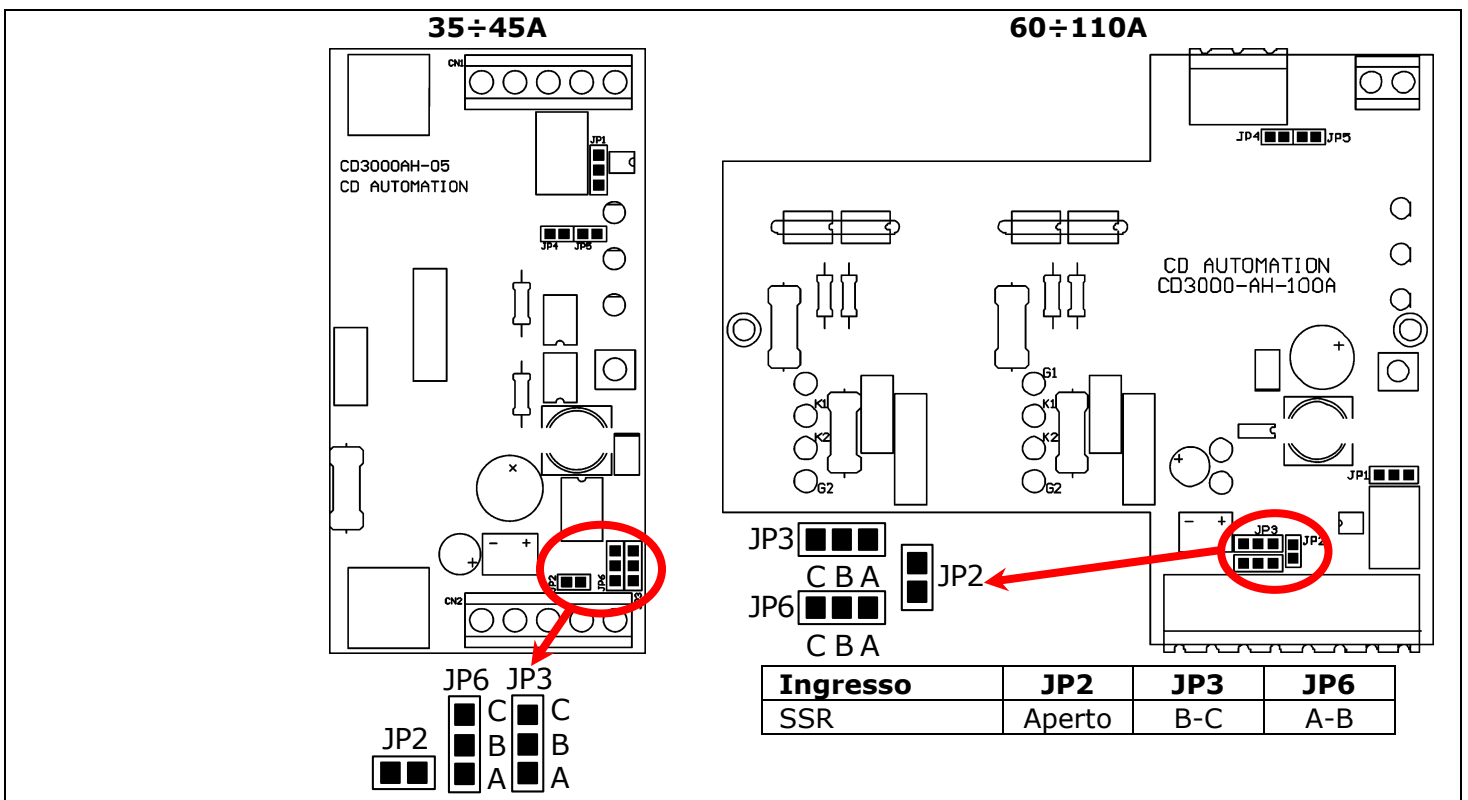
35÷45A

CN1
JP1
CD3000AH-05
CD AUTOMATION
JP4 JP5
JP2 JP6 JP3
CN2

JP6 JP3
C B A
C B A
JP2

60÷110A

JP4 JP5
CD AUTOMATION
CD3000-AH-100A
K1
K2
G2
G1
K1
K2
G2
JP1
JP3
JP2

JP3
C B A
JP6
C B A
JP2

| Ingresso | JP2 | JP3 | JP6 |
|---|---|---|---|
| SSR | Aperto | B-C | A-B |